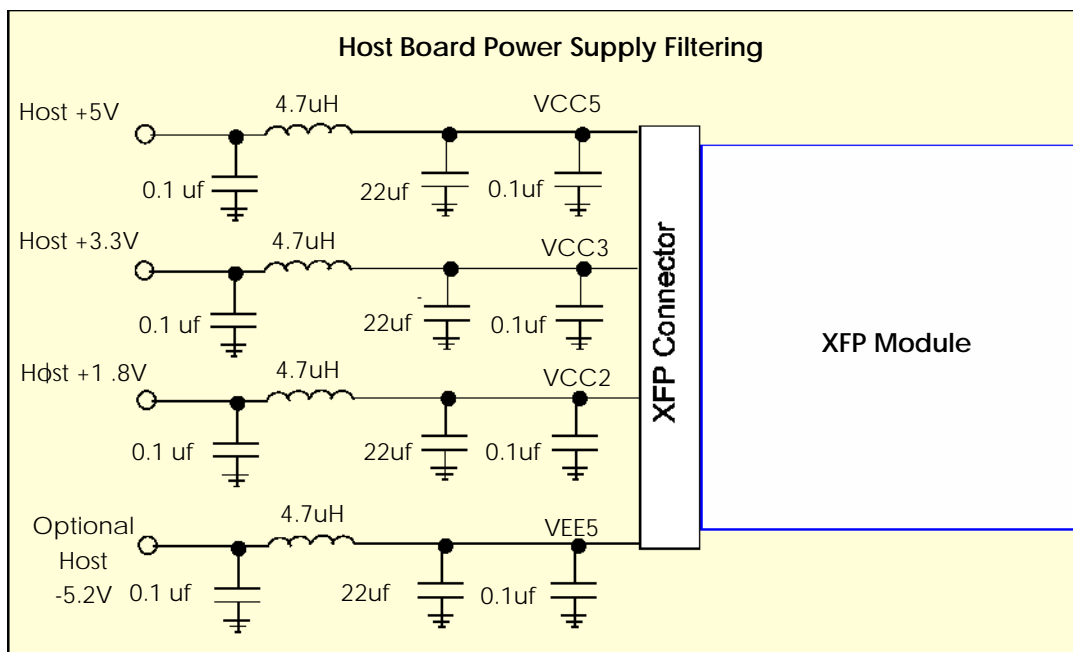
Host Board Power Supply Filtering

Host +5V
4.7uH
VCC5
0.1 uf
22uf
0.1uf

Host +3.3V
4.7uH
VCC3
0.1 uf
22uf
0.1uf

Host +1 .8V
4.7uH
VCC2
0.1 uf
22uf
0.1uf

Optional Host -5.2V
4.7uH
VEE5
0.1 uf
22uf
0.1uf

XFP Connector

XFP Module